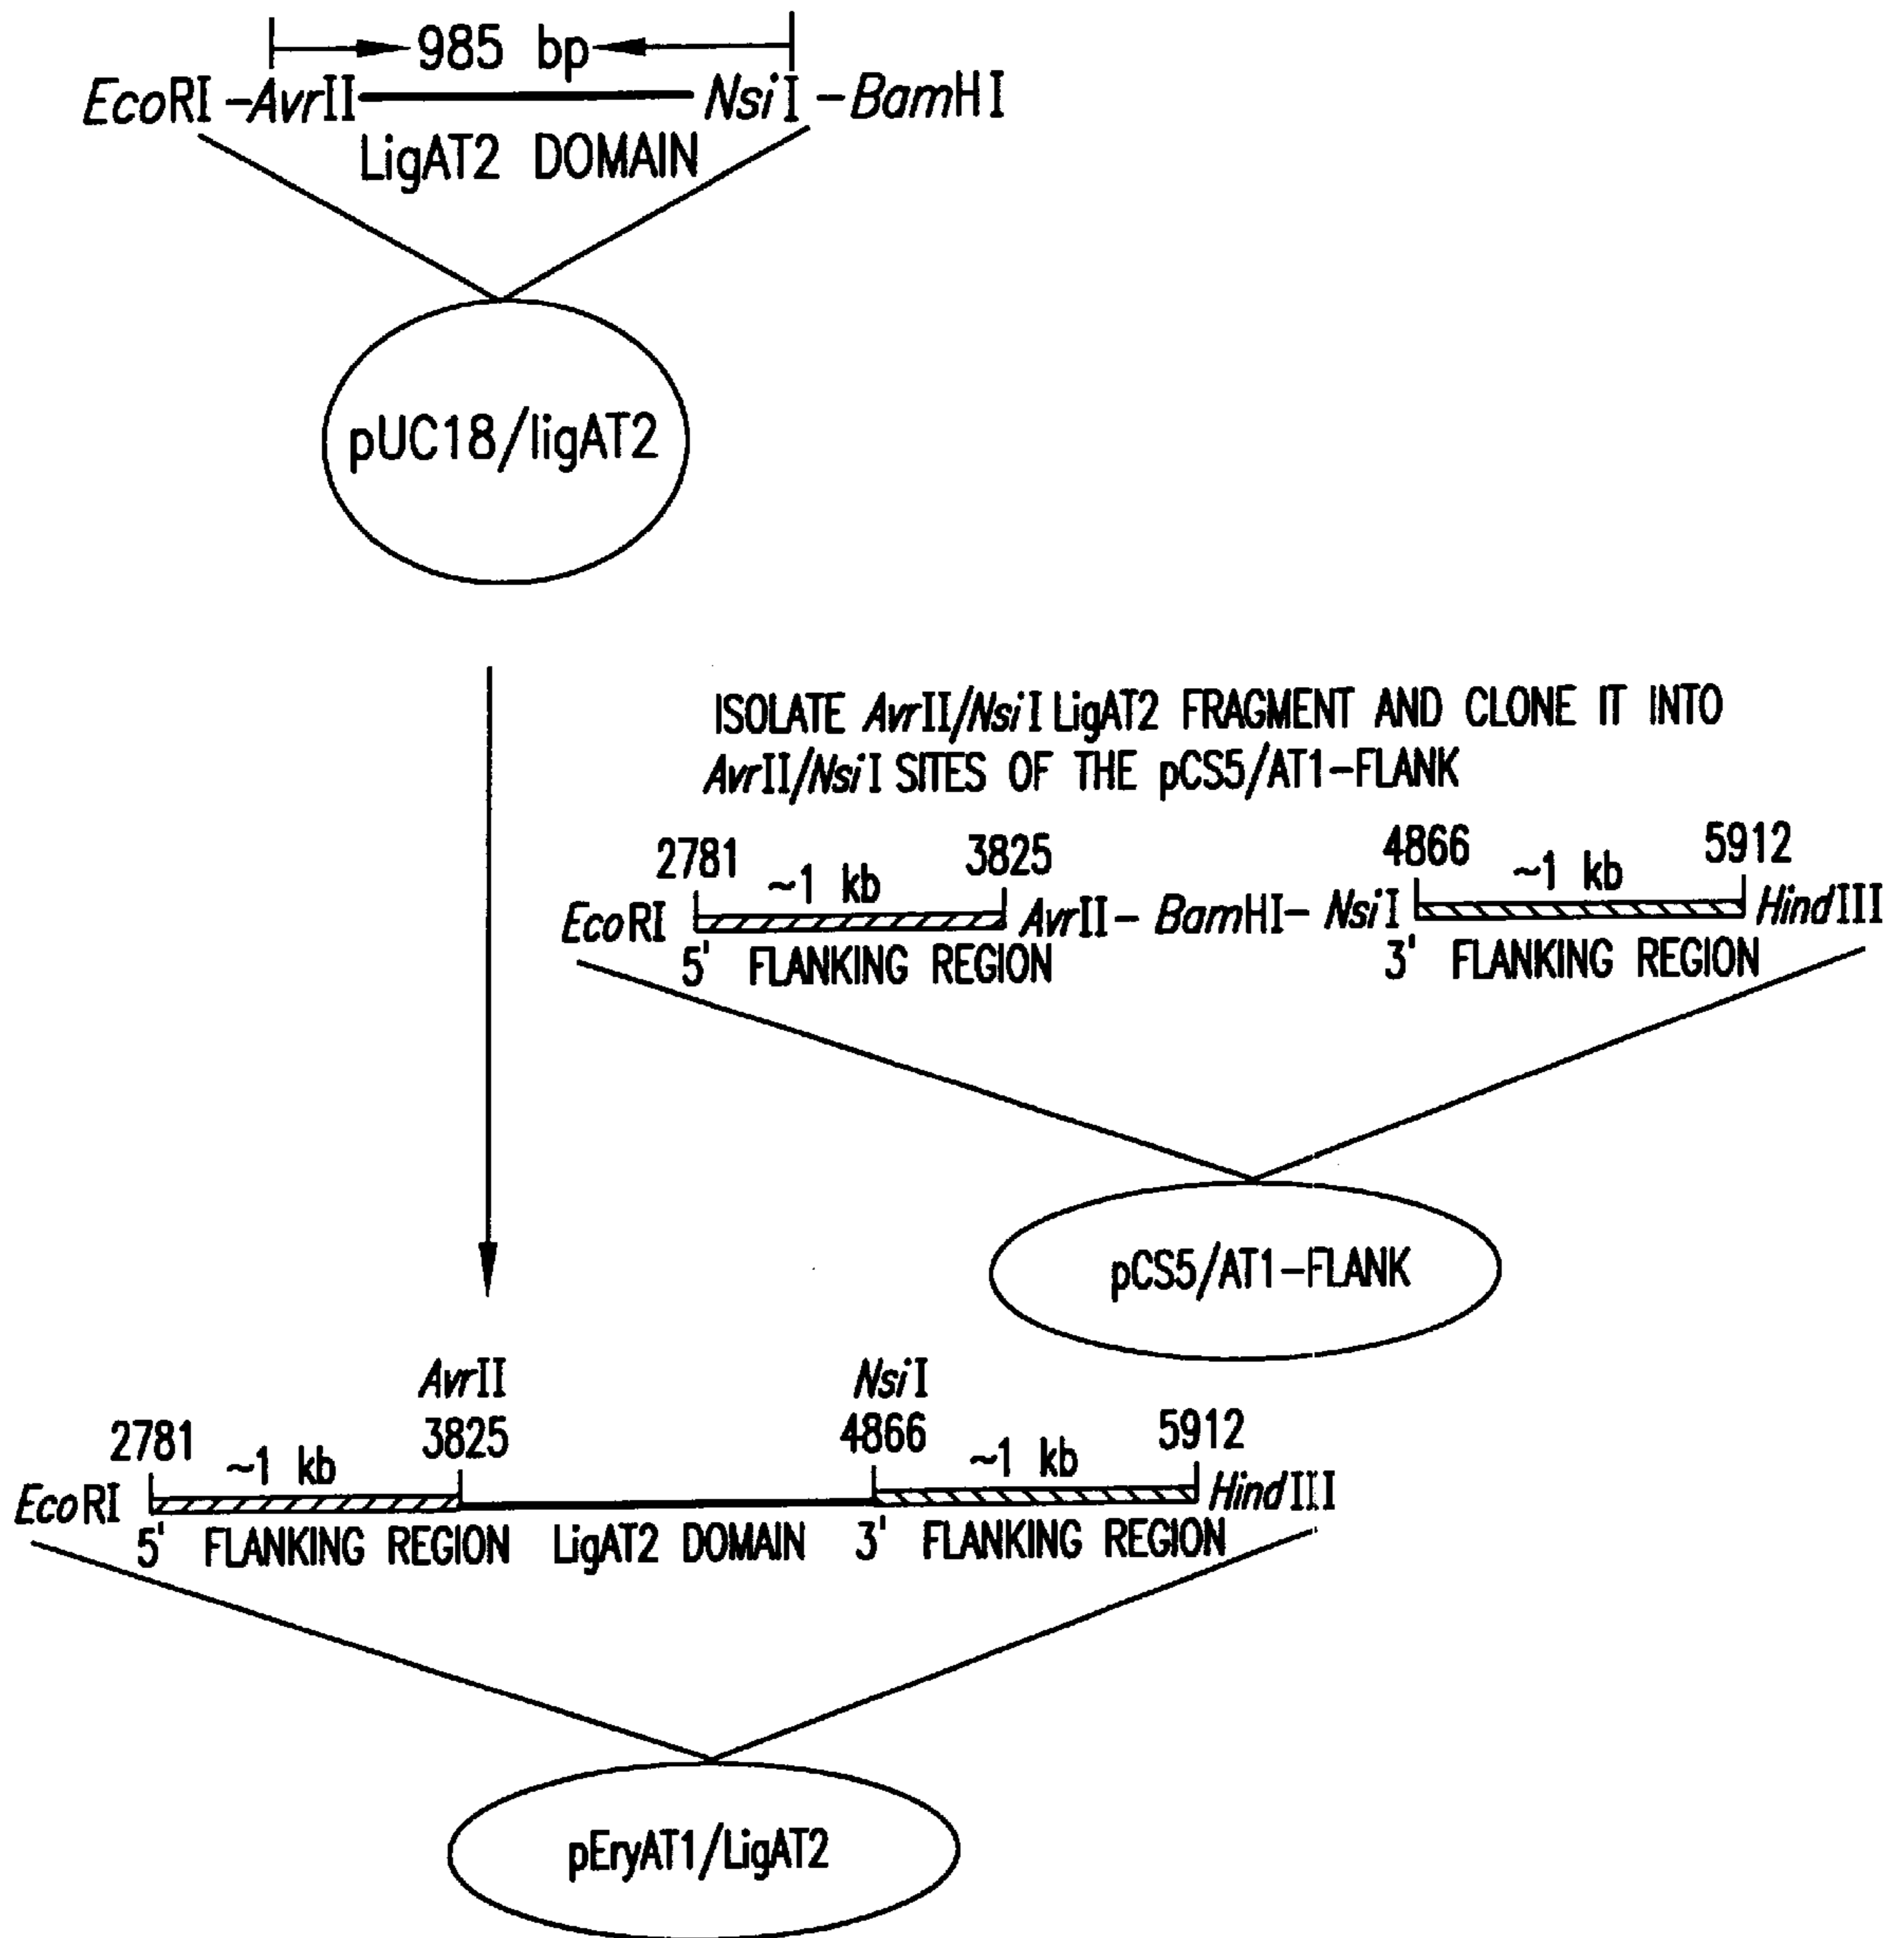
985 bp

EcoRI -AvrII NsiI -BamHI

LigAT2 DOMAIN

pUC18/ligAT2

ISOLATE AvrII/NsiI LigAT2 FRAGMENT AND CLONE IT INTO AvrII/NsiI SITES OF THE pCS5/AT1-FLANK

2781 ~1 kb 3825

EcoRI AvrII- BamHI- NsiI

5' FLANKING REGION

4866 ~1 kb 5912

HindIII

3' FLANKING REGION

pCS5/AT1-FLANK

AvrII
3825

NsiI
4866

2781 ~1 kb

~1 kb 5912

EcoRI HindIII

5' FLANKING REGION LigAT2 DOMAIN 3' FLANKING REGION

pEryAT1/LigAT2